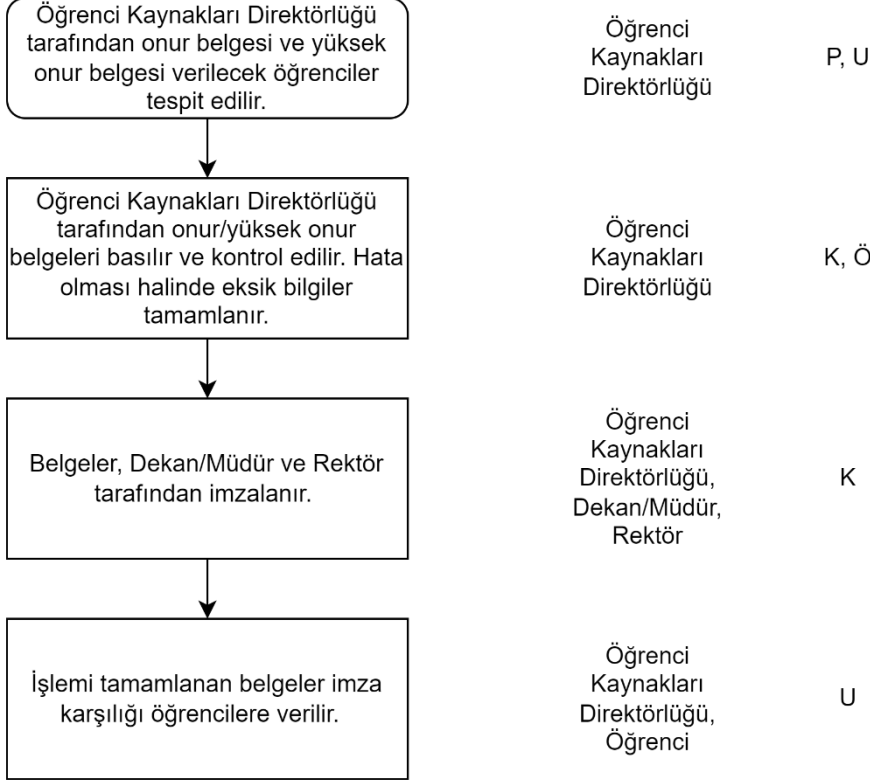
Öğrenci Kaynakları Direktörlüğü tarafından onur belgesi ve yüksek onur belgesi verilecek öğrenciler tespit edilir.

Öğrenci Kaynakları Direktörlüğü

P, U

Öğrenci Kaynakları Direktörlüğü tarafından onur/yüksek onur belgeleri basılır ve kontrol edilir. Hata olması halinde eksik bilgiler tamamlanır.

Öğrenci Kaynakları Direktörlüğü

K, Ö

Belgeler, Dekan/Müdür ve Rektör tarafından imzalanır.

Öğrenci Kaynakları Direktörlüğü, Dekan/Müdür, Rektör

K

İşlemi tamamlanan belgeler imza karşılığı öğrencilere verilir.

Öğrenci Kaynakları Direktörlüğü, Öğrenci

U